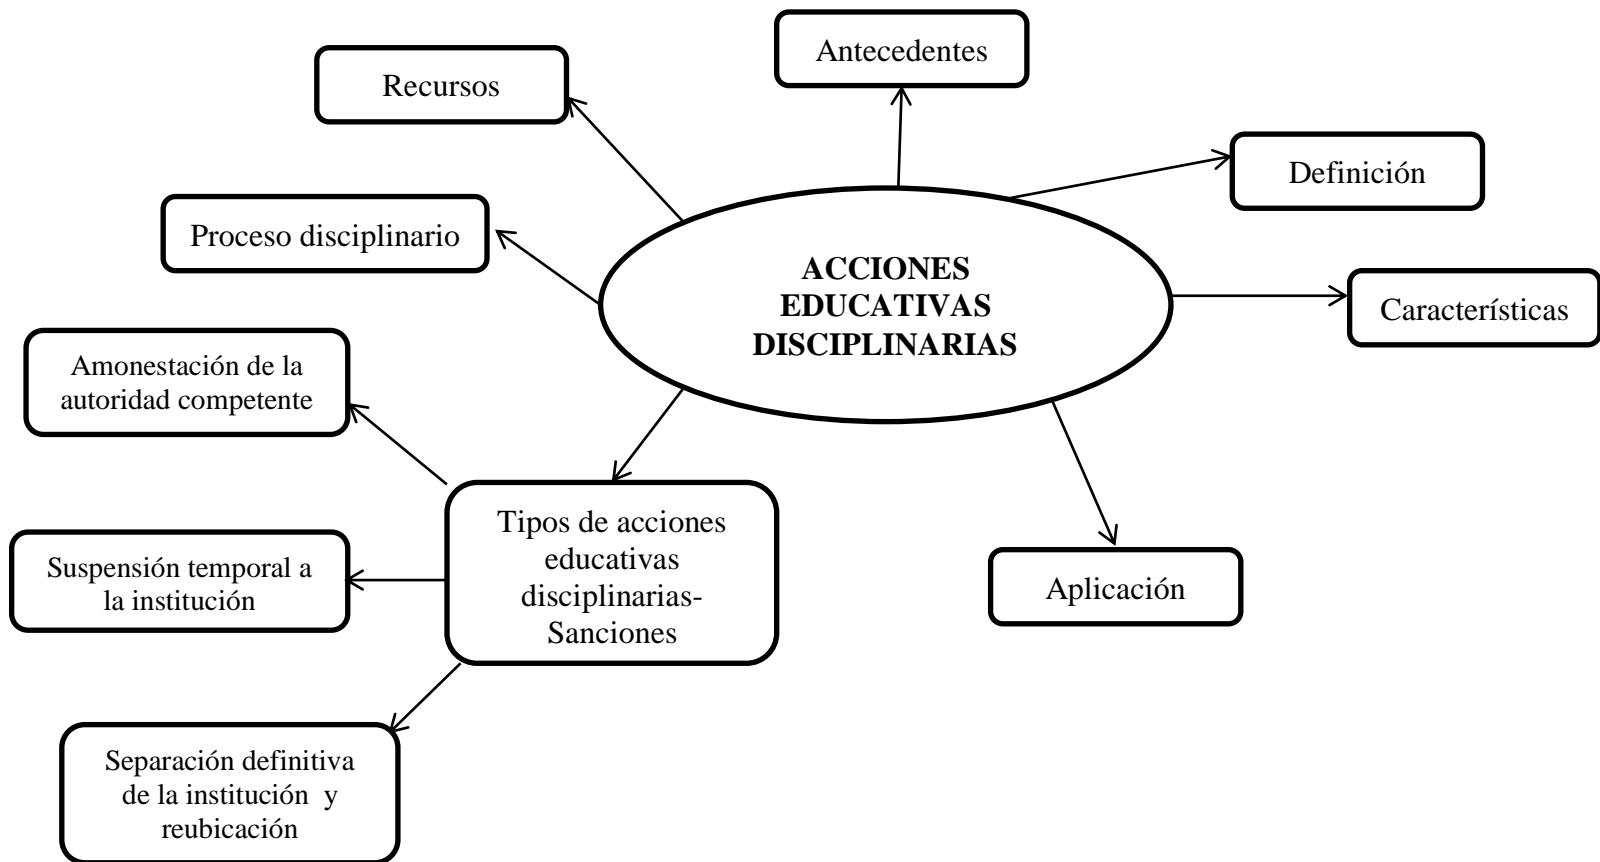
Antecedentes

Recursos

Definición

Proceso disciplinario

ACCIONES EDUCATIVAS DISCIPLINARIAS

Características

Amonestación de la autoridad competente

Tipos de acciones educativas disciplinarias-Sanciones

Suspensión temporal a la institución

Aplicación

Separación definitiva de la institución y reubicación